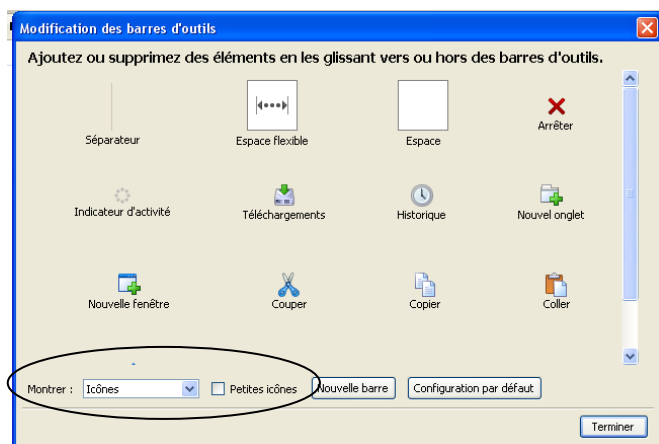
Modification des barres d'outils

Ajoutez ou supprimez des éléments en les glissant vers ou hors des barres d'outils.

Séparateur

Espace flexible

Espace

Arrêter

Indicateur d'activité

Téléchargements

Historique

Nouvel onglet

Nouvelle fenêtre

Couper

Copier

Coller

Montrer : Icônes

Petites icônes

Nouvelle barre

Configuration par défaut

Terminer